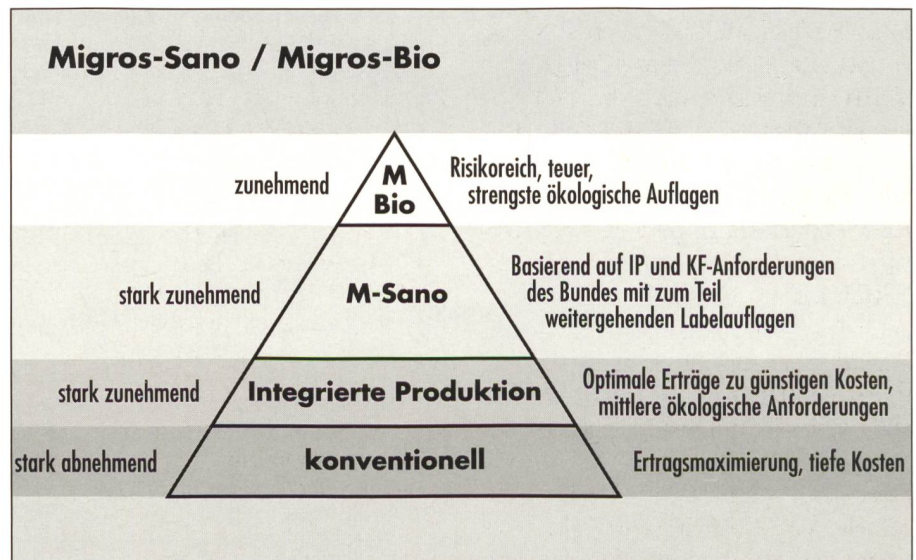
Migros-Sano / Migros-Bio

zunehmend

M
Bio

Risikoreich, teuer, strengste ökologische Auflagen

stark zunehmend

M-Sano

Basierend auf IP und KF-Anforderungen des Bundes mit zum Teil weitergehenden Labelauflagen

stark zunehmend

Integrierte Produktion

Optimale Erträge zu günstigen Kosten, mittlere ökologische Anforderungen

stark abnehmend

konventionell

Ertragsmaximierung, tiefe Kosten